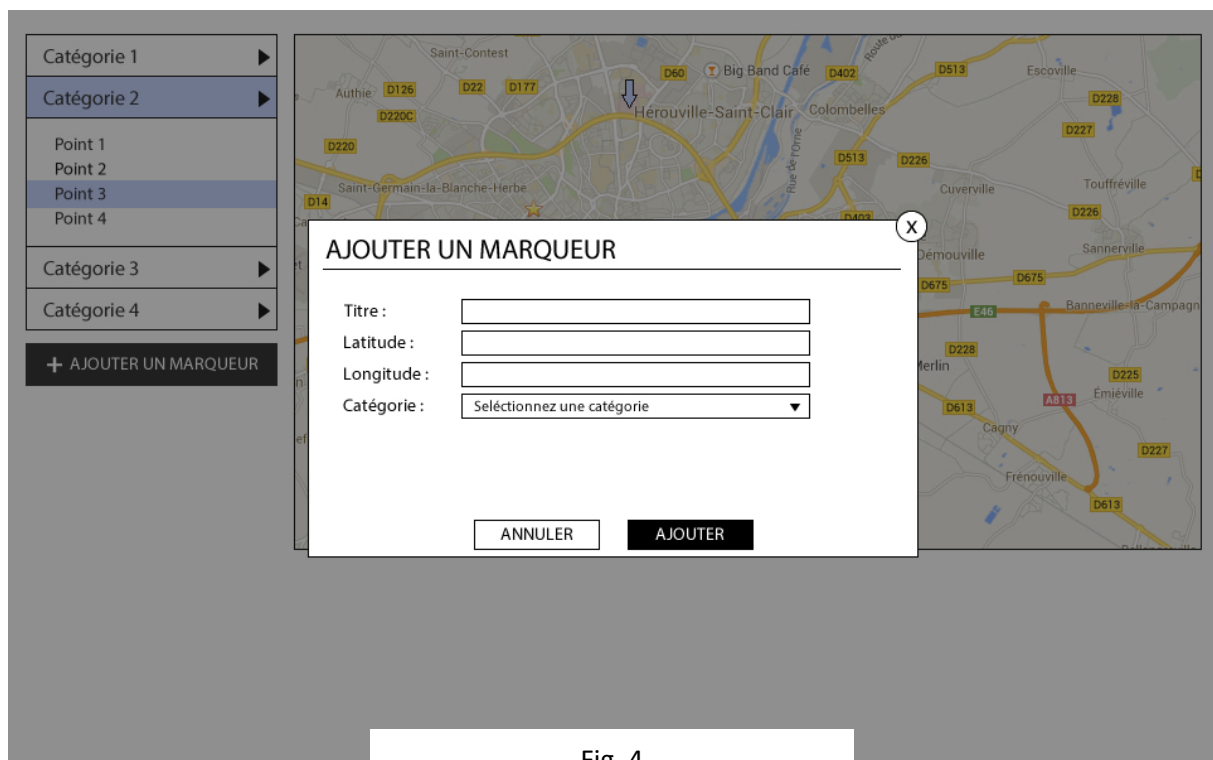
Catégorie 1
Catégorie 2
Point 1
Point 2
Point 3
Point 4
Catégorie 3
Catégorie 4
+ AJOUTER UN MARQUEUR

Saint-Contest
D60 Big Band Café D402 D513 Escoville
Authie D126 D22 D177
D220C Hérouville-Saint-Clair Colombelles D228
D227
D220 D513 D226
Saint-Germain-la-Blanche-Herbe Cuverville Touffréville
D14 D403 D226
Démouville Sanneville
D675 D675
E46 Banneville-la-Campagn
D228
Merlin D225
A813 Émiéville
D613
Cagny
D227
Frénouville
D613

AJOUTER UN MARQUEUR
x
Titre :
Latitude :
Longitude :
Catégorie : Séléctionnez une catégorie
ANNULER
AJOUTER

Fig. 4